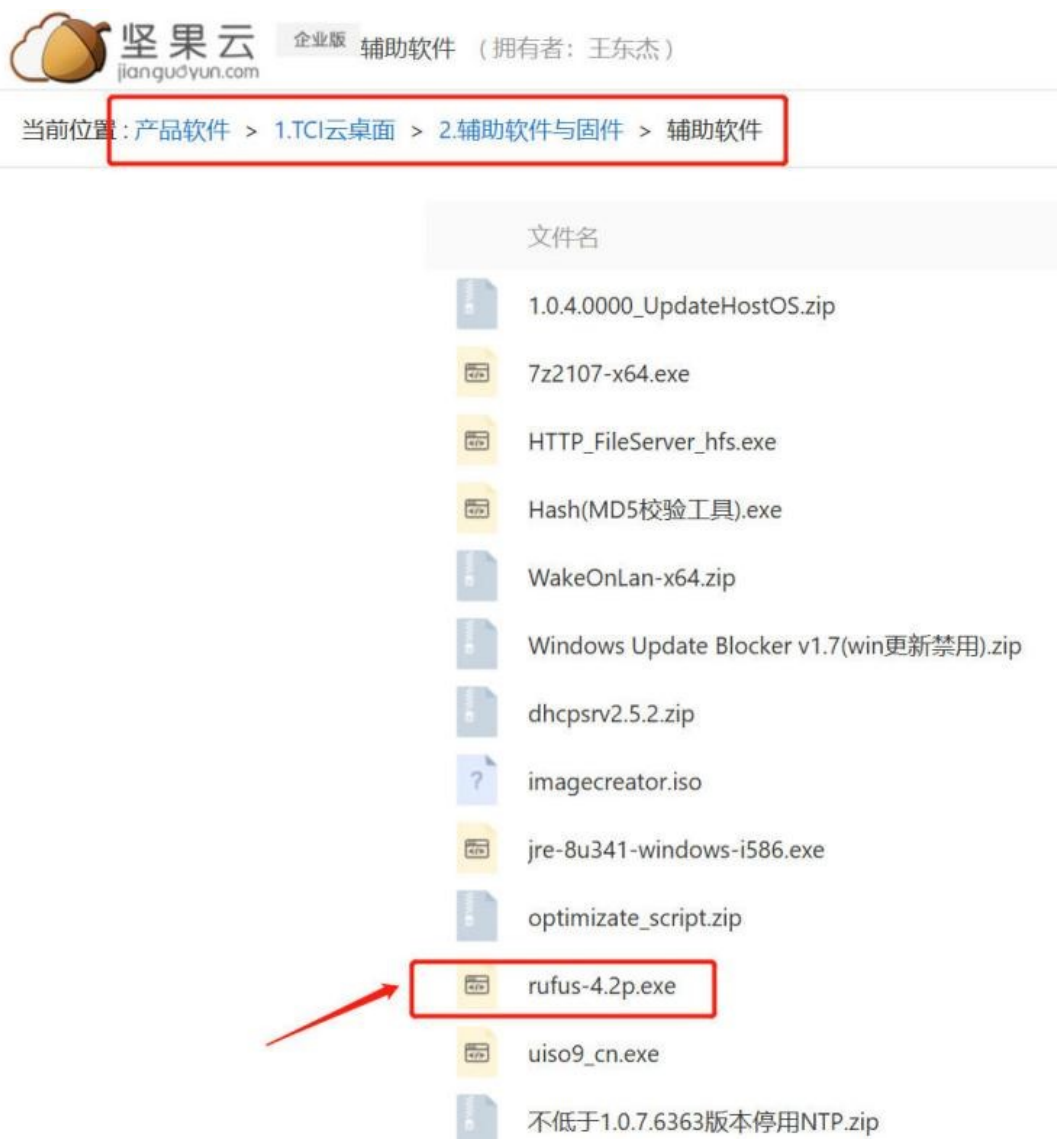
坚果云 jianguoyun.com 企业版 辅助软件 （拥有者：王东杰）

当前位置：产品软件 > 1.TCI云桌面 > 2.辅助软件与固件 > 辅助软件

文件名

1.0.4.0000_UpdateHostOS.zip

7z2107-x64.exe

HTTP_FileServer_hfs.exe

Hash(MD5校验工具).exe

WakeOnLan-x64.zip

Windows Update Blocker v1.7(win更新禁用).zip

dhcpsrv2.5.2.zip

imagecreator.iso

jre-8u341-windows-i586.exe

optimizate_script.zip

rufus-4.2p.exe

uiso9_cn.exe

不低于1.0.7.6363版本停用NTP.zip